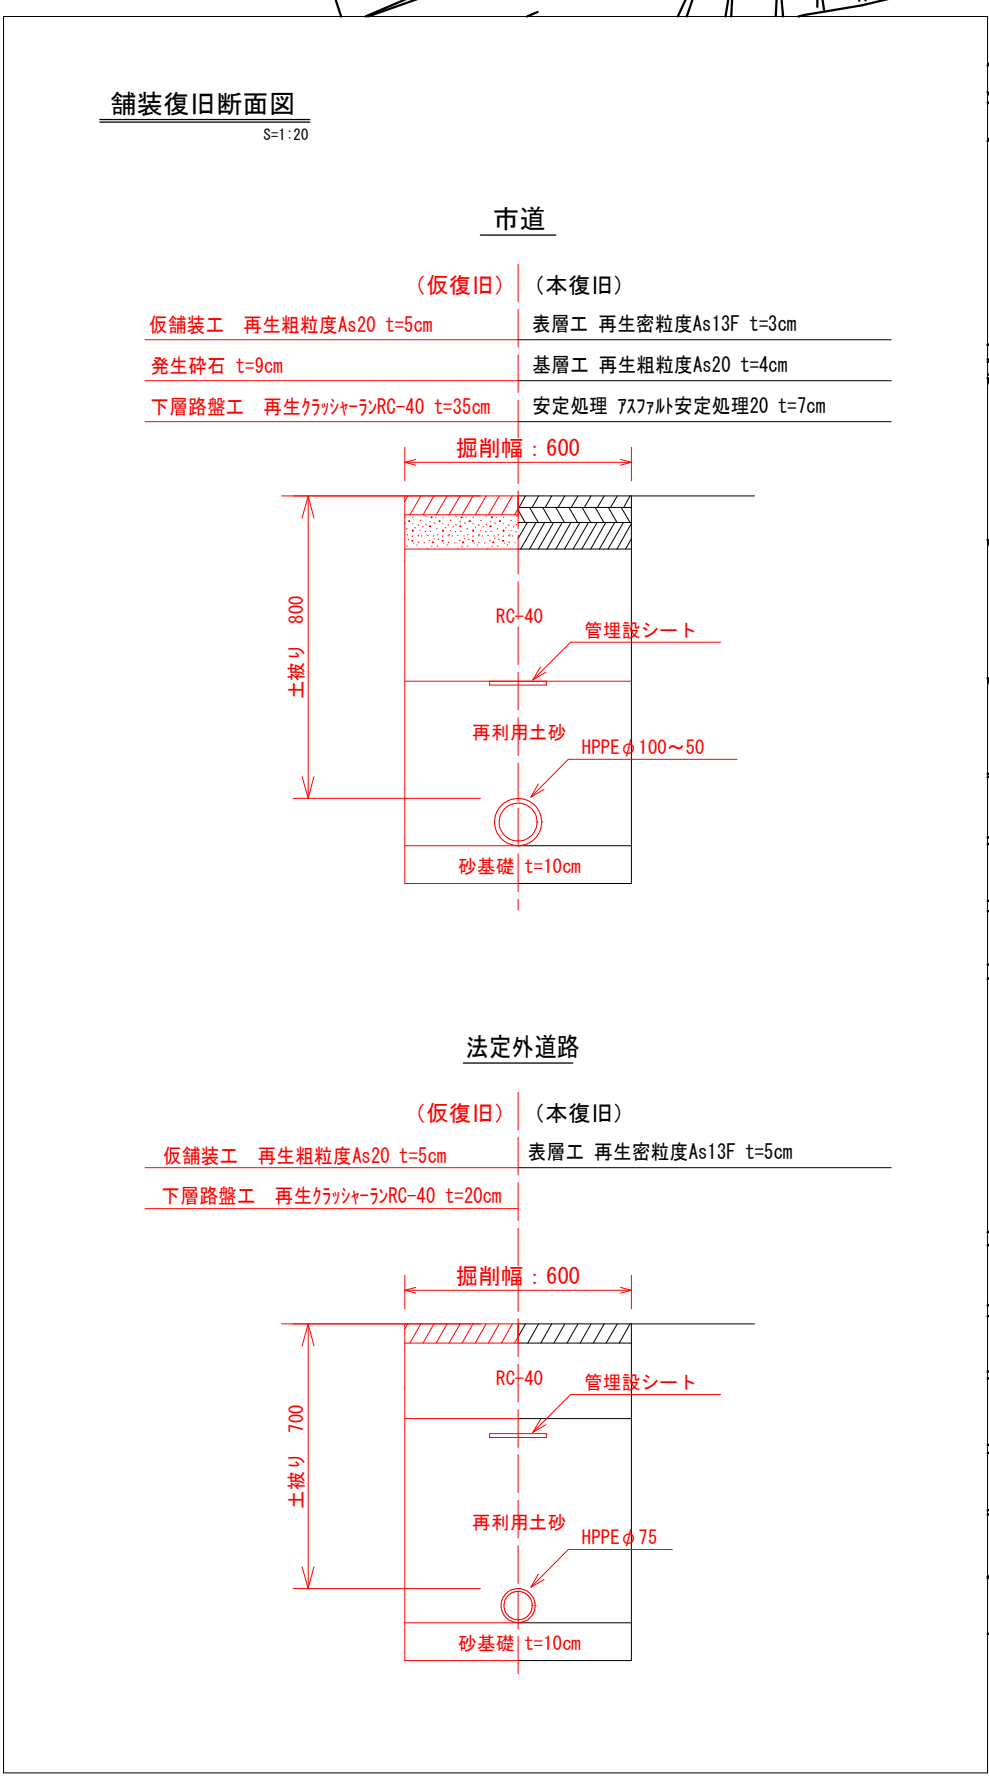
舗装復旧断面図
S=1:20

市道

（仮復旧） （本復旧）
仮舗装工 再生粗粒度As20 t=5cm
表層工 再生密粒度As13F t=3cm
発生砕石 t=9cm
基層工 再生粗粒度As20 t=4cm
下層路盤工 再生ｸﾗｯｼｬｰﾗﾝRC-40 t=35cm
安定処理 ｱｽﾌｧﾙﾄ安定処理20 t=7cm

掘削幅：600

土被り 800

RC-40
管理設シート
再利用土砂
HPPE φ100～50
砂基礎 t=10cm

法定外道路

（仮復旧） （本復旧）
仮舗装工 再生粗粒度As20 t=5cm
表層工 再生密粒度As13F t=5cm
下層路盤工 再生ｸﾗｯｼｬｰﾗﾝRC-40 t=20cm

掘削幅：600

土被り 700

RC-40
管理設シート
再利用土砂
HPPE φ75
砂基礎 t=10cm